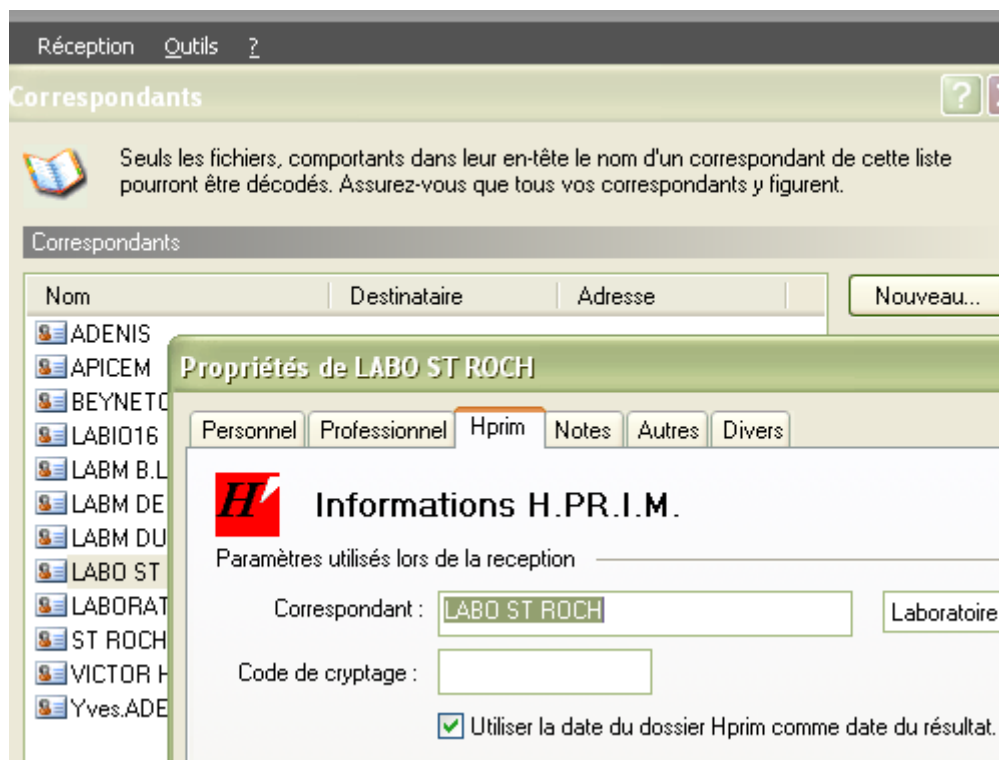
Réception Outils ?

Correspondants

?

Seuls les fichiers, comportants dans leur en-tête le nom d'un correspondant de cette liste pourront être décodés. Assurez-vous que tous vos correspondants y figurent.

Correspondants

| Nom | Destinataire | Adresse |
|---|---|---|
| ADENIS | | |
| APICEM | | |
| BEYNETC | | |
| LABIO16 | | |
| LABM B.L | | |
| LABM DE | | |
| LABM DU | | |
| LABO ST | | |
| LABORAT | | |
| ST ROCH | | |
| VICTOR H | | |
| Yves.ADE | | |

Nouveau...

Propriétés de LABO ST ROCH

Personnel Professionnel Hprim Notes Autres Divers

H'

Informations H.PR.I.M.

Paramètres utilisés lors de la reception

Correspondant : LABO ST ROCH

Laboratoire

Code de cryptage :

Utiliser la date du dossier Hprim comme date du résultat.